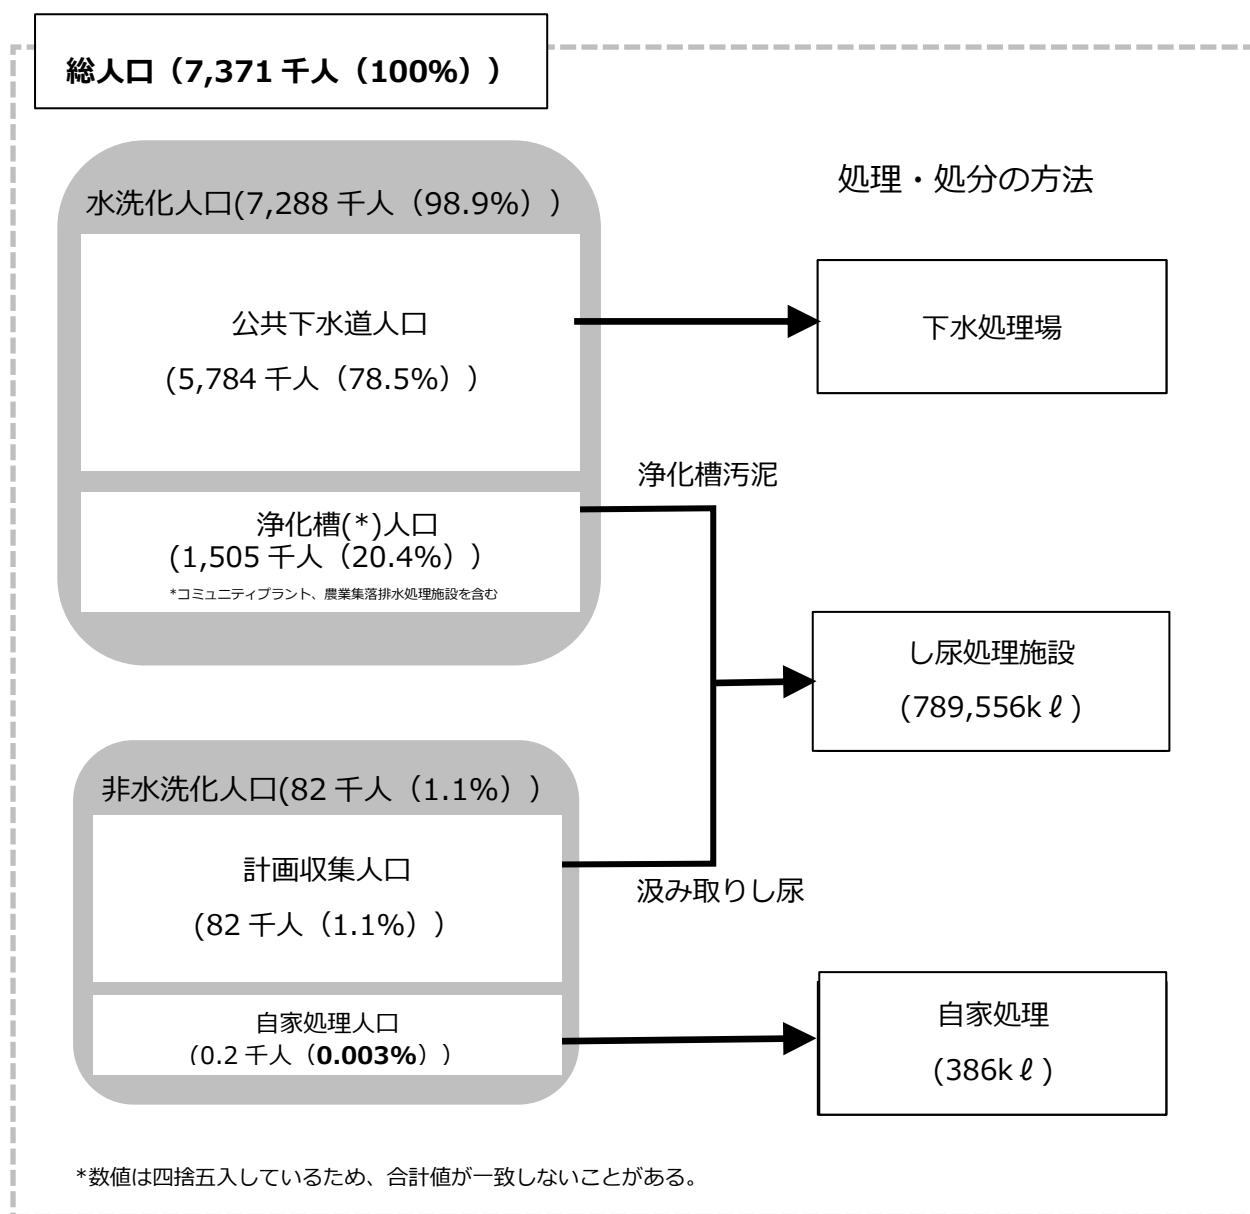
総人口（7,371 千人（100%））

処理・処分の方法

水洗化人口(7,288 千人（98.9%）)

公共下水道人口

(5,784 千人（78.5%）)

下水処理場

浄化槽汚泥

浄化槽(*)人口
(1,505 千人（20.4%）)
*コミュニティプラント、農業集落排水処理施設を含む

し尿処理施設

(789,556kℓ)

非水洗化人口(82 千人（1.1%）)

計画収集人口

(82 千人（1.1%）)

汲み取りし尿

自家処理人口
（0.2 千人（0.003%））

自家処理

(386kℓ)

*数値は四捨五入しているため、合計値が一致しないことがある。